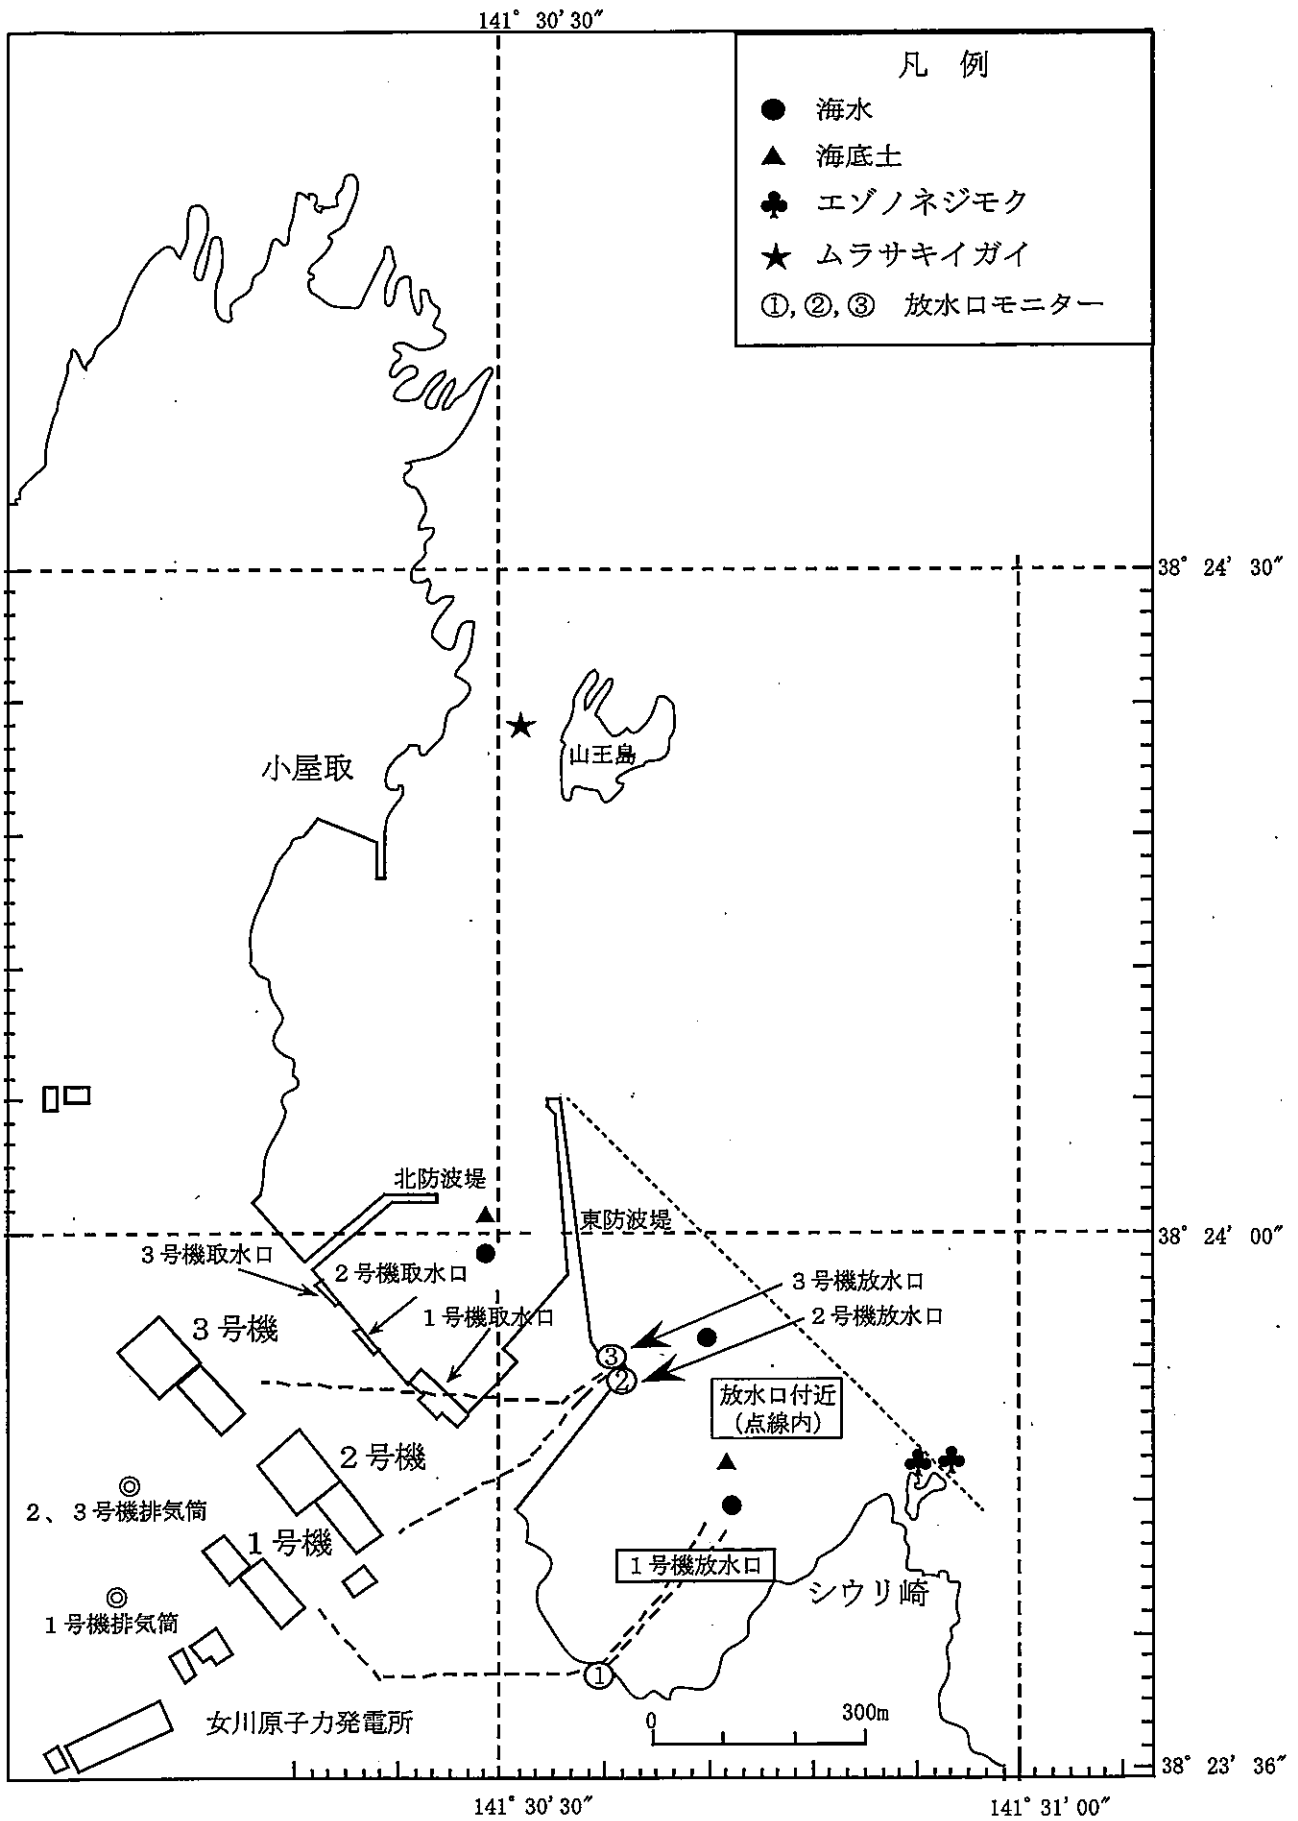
141° 30′30″

凡　例
● 海水
▲ 海底土
♣ エゾノネジモク
★ ムラサキイガイ
①,②,③　放水口モニター

38° 24′ 30″

山王島

小屋取

北防波堤

東防波堤

38° 24′ 00″

3号機取水口
2号機取水口
1号機取水口
3号機放水口
2号機放水口

3号機

③
②

放水口付近
(点線内)

2号機

2、3号機排気筒

1号機

1号機放水口

シウリ崎

1号機排気筒

①

女川原子力発電所

0
300m

38° 23′ 36″

141° 30′30″
141° 31′00″